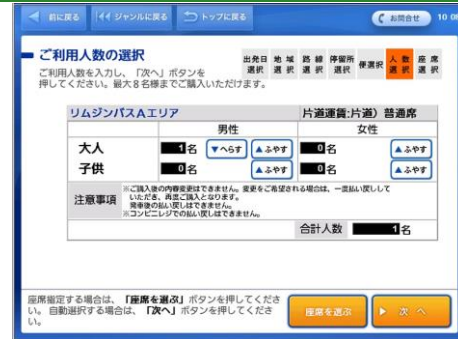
前に戻る　ジャンルに戻る　トップに戻る　お問合せ　10 0

ご利用人数の選択
ご利用人数を入力し、「次へ」ボタンを押してください。最大８名様までご購入いただけます。

出発日選択　地域選択　路線選択　停留所選択　便選択　人数選択　座席選択

| リムジンバスAエリア | | 片道運賃:片道) 普通席 |
|---|---|---|
| | 男性 | 女性 |
| 大人 | 1名 ▼へらす ▲ふやす | 0名 ▲ふやす |
| 子供 | 0名 ▲ふやす | 0名 ▲ふやす |
| 注意事項 | ※ご購入後の内容変更はできません。変更をご希望される場合は、一度払い戻ししていただき、再度ご購入となります。<br>発車後の払い戻しはできません。<br>※コンビニエンスストアでの払い戻しはできません。 | |
| | 合計人数 1名 | |

座席指定する場合は、「座席を選ぶ」ボタンを押してください。自動選択する場合は、「次へ」ボタンを押してください。

座席を選ぶ　次へ